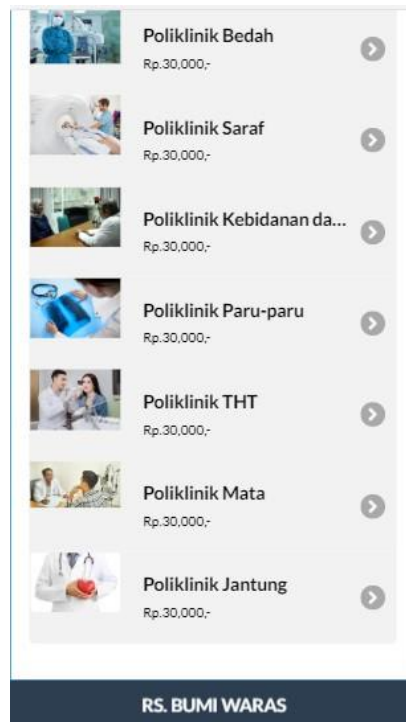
Poliklinik Bedah
Rp.30,000,-

Poliklinik Saraf
Rp.30,000,-

Poliklinik Kebidanan da...
Rp.30,000,-

Poliklinik Paru-paru
Rp.30,000,-

Poliklinik THT
Rp.30,000,-

Poliklinik Mata
Rp.30,000,-

Poliklinik Jantung
Rp.30,000,-

RS. BUMI WARAS